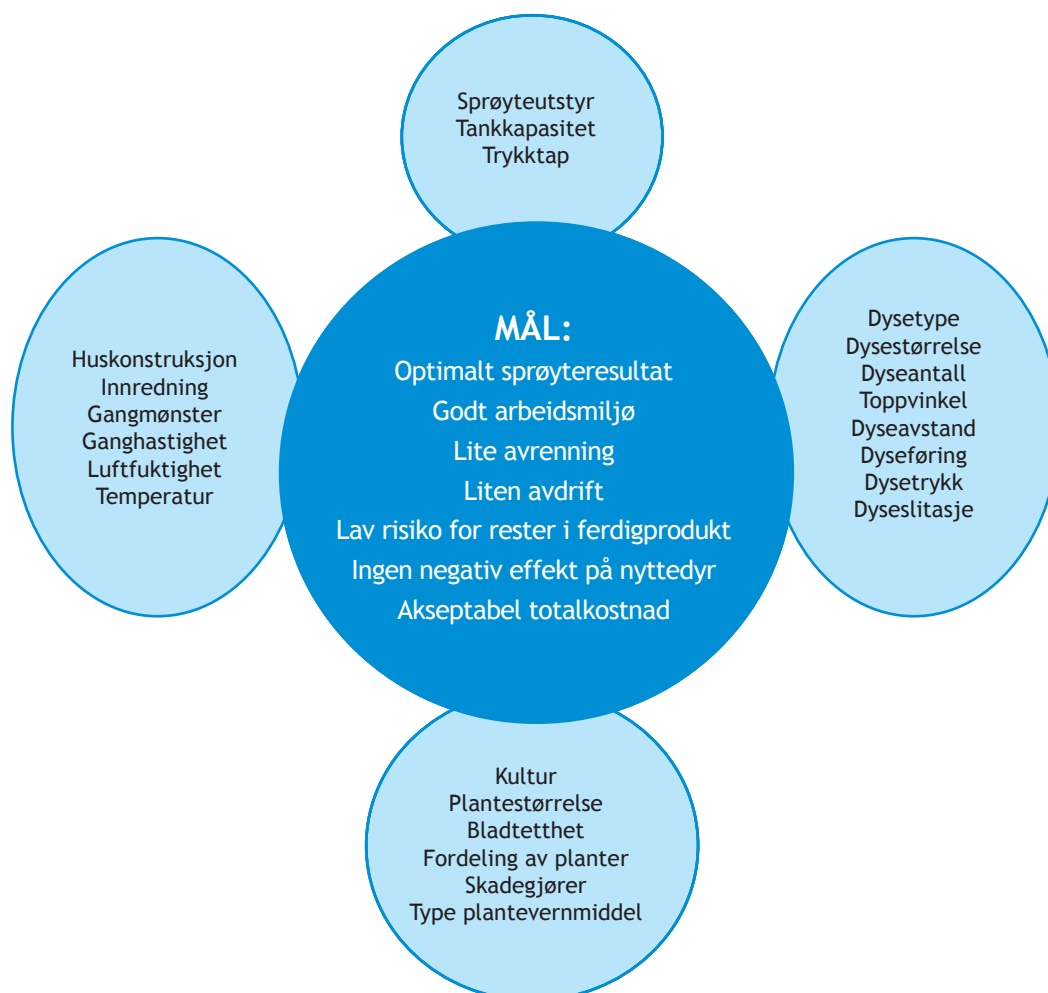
Sprøyteutstyr
Tankkapasitet
Trykktap

Huskonstruksjon
Innredning
Gangmønster
Ganghastighet
Luftfuktighet
Temperatur

MÅL:
Optimalt sprøyteresultat
Godt arbeidsmiljø
Lite avrenning
Liten avdrift
Lav risiko for rester i ferdigprodukt
Ingen negativ effekt på nyttedyr
Akseptabel totalkostnad

Dysetype
Dysestørrelse
Dyseantall
Toppvinkel
Dyseavstand
Dyseføring
Dysetrykk
Dyseslitasje

Kultur
Plantestørrelse
Bladtetthet
Fordeling av planter
Skadegjører
Type plantevernmiddel